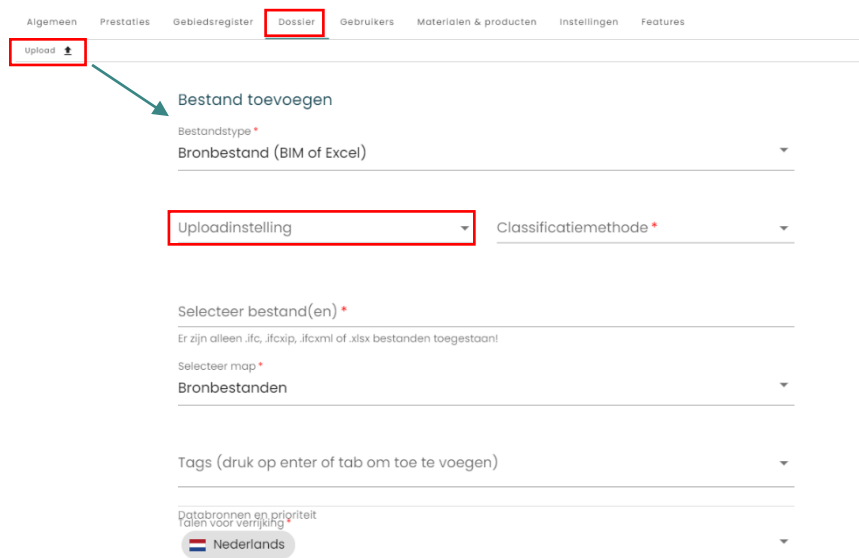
Algemeen Prestaties Gebiedsregister Dossier Gebruikers Materialen & producten Instellingen Features

Upload

Bestand toevoegen

Bestandstype *
Bronbestand (BIM of Excel)

Uploadinstelling

Classificatiemethode *

Selecteer bestand(en) *
Er zijn alleen .ifc, .ifcxip, .ifcxml of .xlsx bestanden toegestaan!

Selecteer map *
Bronbestanden

Tags (druk op enter of tab om toe te voegen)

Databronnen en prioriteit
Talen voor verrijking *
Nederlands